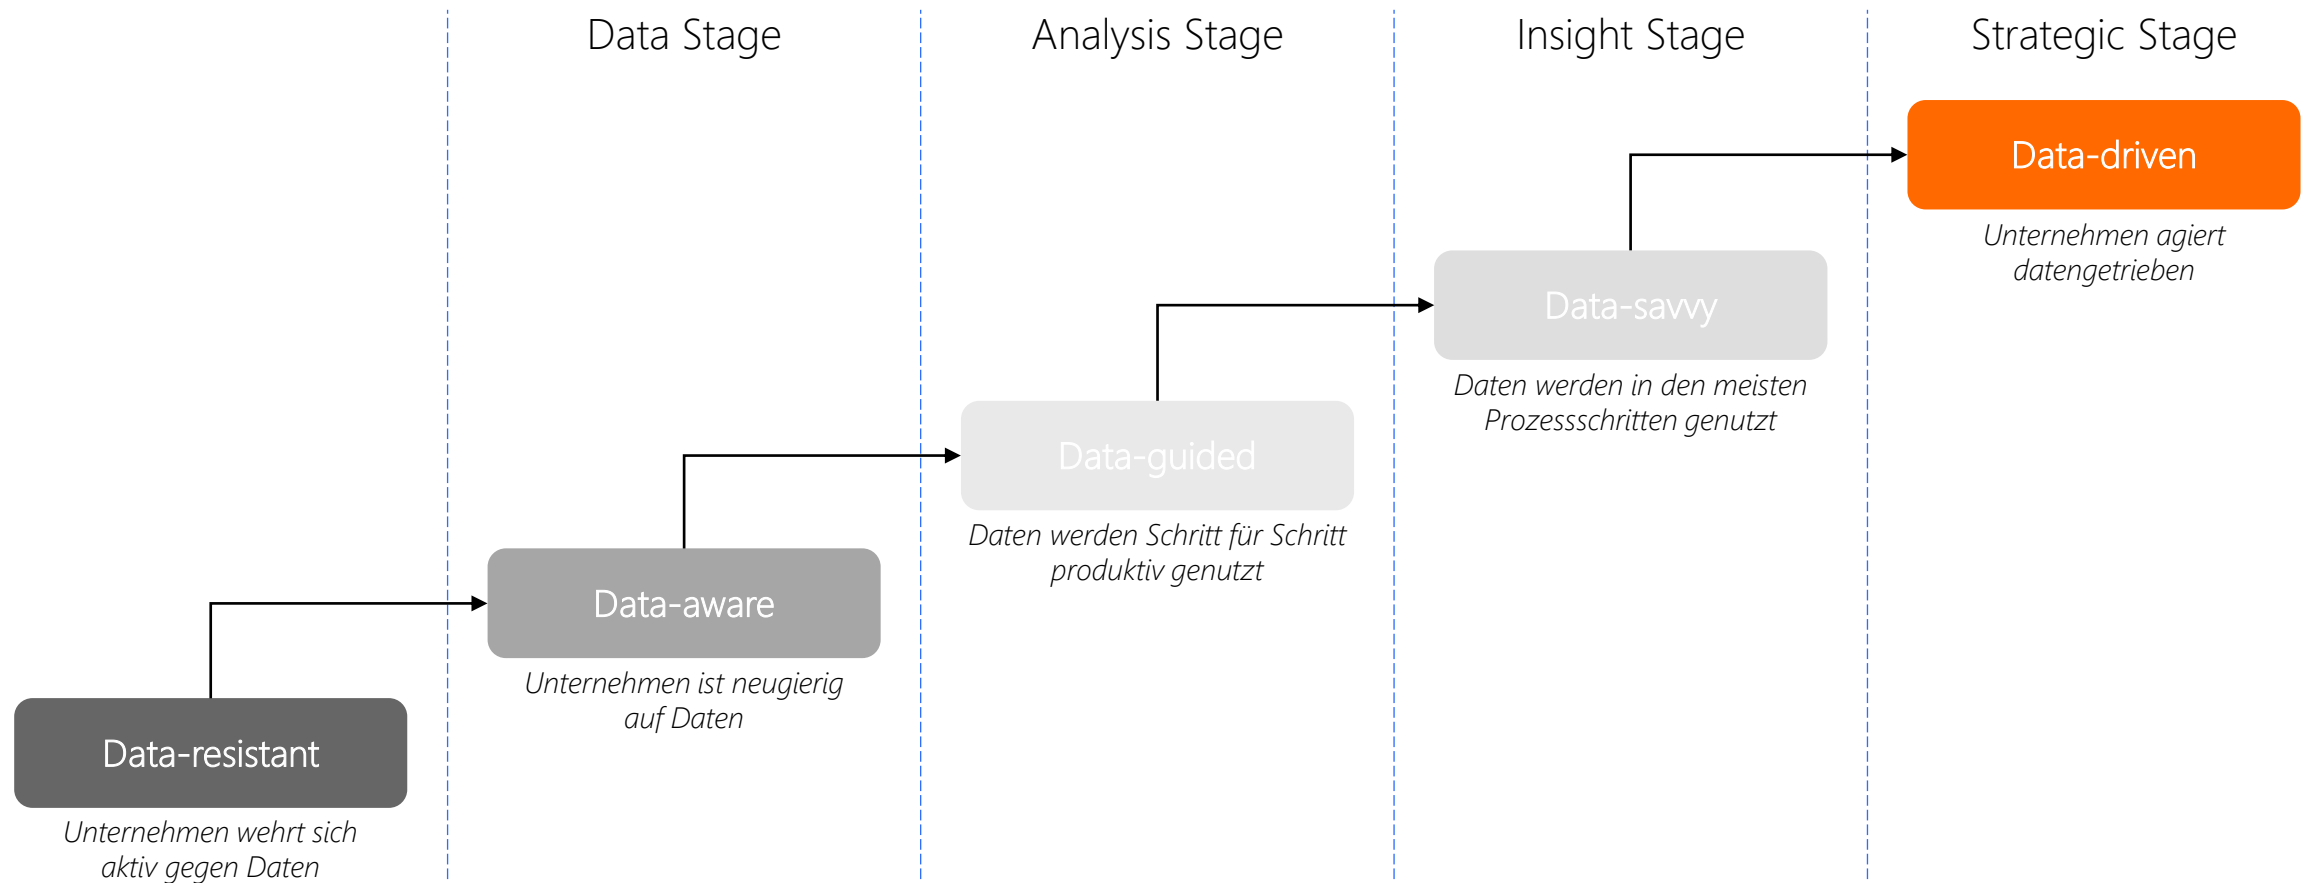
Data Stage

Analysis Stage

Insight Stage

Strategic Stage

Data-driven

Unternehmen agiert datengetrieben

Data-savvy

Daten werden in den meisten Prozessschritten genutzt

Data-guided

Daten werden Schritt für Schritt produktiv genutzt

Data-aware

Unternehmen ist neugierig auf Daten

Data-resistant

Unternehmen wehrt sich aktiv gegen Daten